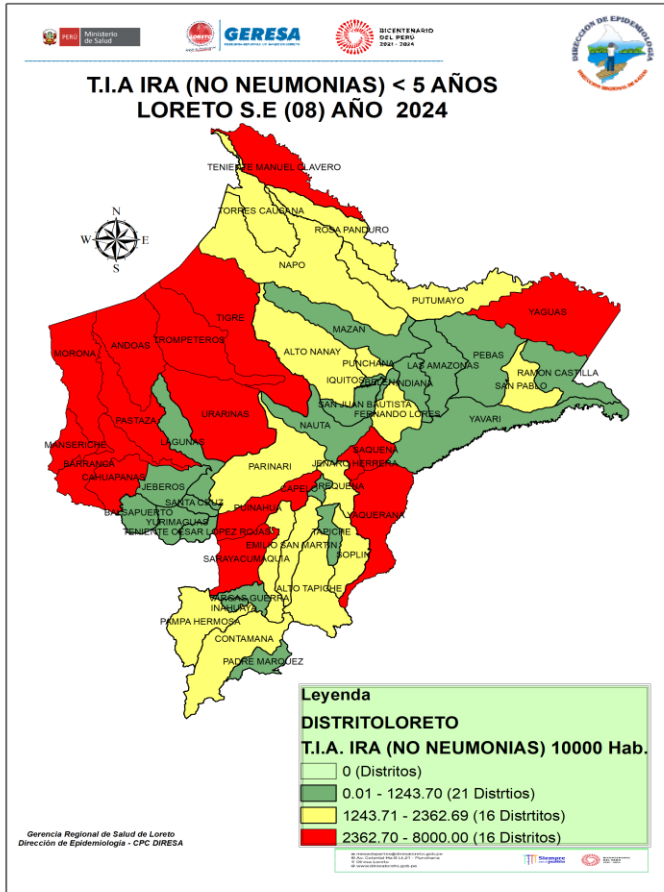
PERÚ Ministerio de Salud

GERESA

BICENTENARIO DEL PERÚ 2021 - 2024

DIRECCIÓN DE EPIDEMIOLOGÍA

T.I.A IRA (NO NEUMONIAS) < 5 AÑOS
LORETO S.E (08) AÑO 2024

N
W E
S

TENIENTE MANUEL CLAVERO
TORRES CAUSANA
ROSA PANDURO
NAPO
PUTUMAYO
YAGUAS
MAZAN
ALTO NANAY
PUNCHANA
LAS AMAZONAS
PEBAS
RAMON CASTILLA
SAN PABLO
IQUITOS
BELEN
INDIANA
SAN JUAN BAUTISTA
FERNANDO LORES
YAVARI
NAUTA
MORONA
ANDOAS
TROMPETEROS
TIGRE
PASTAZA
URARINAS
LAGUNAS
MANSERICHE
BARRANCA
CAHUAPANAS
JEBEROS
PARINARI
JENARO HERRERA
SAQUENA
CAPELO
REQUENA
YAQUERANA
SANTA CRUZ
BALSAPUERTO
YURIMAGUAS
TENIENTE CESAR LOPEZ ROJAS
PUINAHUA
EMILIO SAN MARTIN
TAPICHE
SOPLIN
SARAYACU
MAQUIA
ALTO TAPICHE
VARGAS GUERRA
INAHUAYA
PAMPA HERMOSA
CONTAMANA
PADRE MARQUEZ

Leyenda
DISTRITOLORETO
T.I.A. IRA (NO NEUMONIAS) 10000 Hab.
0 (Distritos)
0.01 - 1243.70 (21 Distrtios)
1243.71 - 2362.69 (16 Distrtitos)
2362.70 - 8000.00 (16 Distritos)

Gerencia Regional de Salud de Loreto
Dirección de Epidemiologia - CPC DIRESA

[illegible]